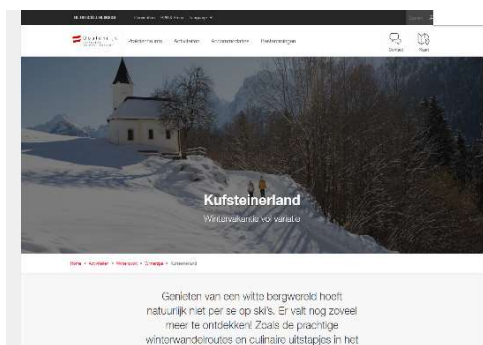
Vakantiebestemmingen Activiteiten Accommodaties Reisbenodigdheden

Contact

Kufsteinerland

Wintervakantie vol variatie

Genieten van een witte bergwereld hoeft natuurlijk niet per se op ski's. Er valt nog zoveel meer te ontdekken! Zoals de prachtige winterwandelroutes en culinaire uitstapjes in het